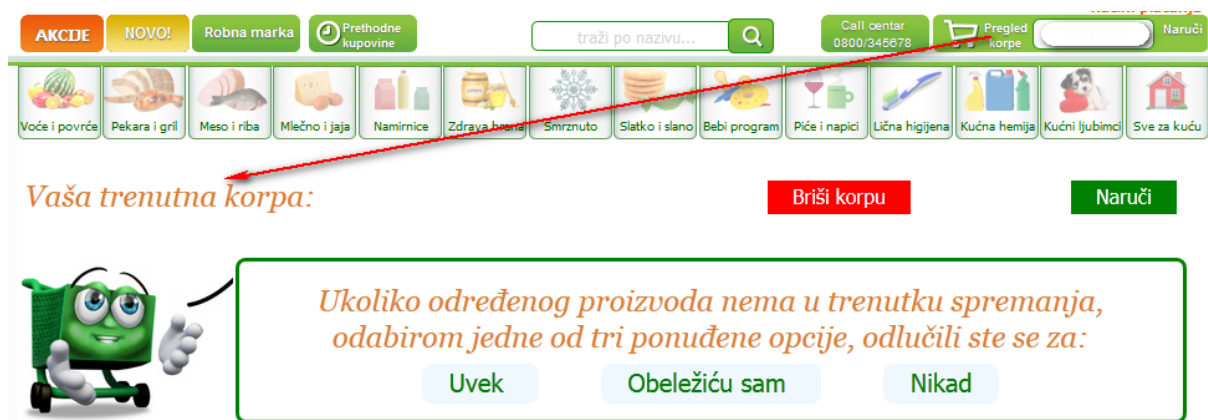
AKCIJE NOVO! Robna marka Prethodne kupovine

traži po nazivu...

Call centar 0800/345678

Pregled korpe

Naruči

Voće i povrće Pekara i gril Meso i riba Mlečno i jaja Namirnice Zdrava hrana Smrznuto Slatko i slano Bebi program Piće i napici Lična higijena Kućna hemija Kućni ljubimci Sve za kuću

Vaša trenutna korpa:

Briši korpu

Naruči

Ukoliko određenog proizvoda nema u trenutku spremanja, odabirom jedne od tri ponuđene opcije, odlučili ste se za:

Uvek Obeležiću sam Nikad